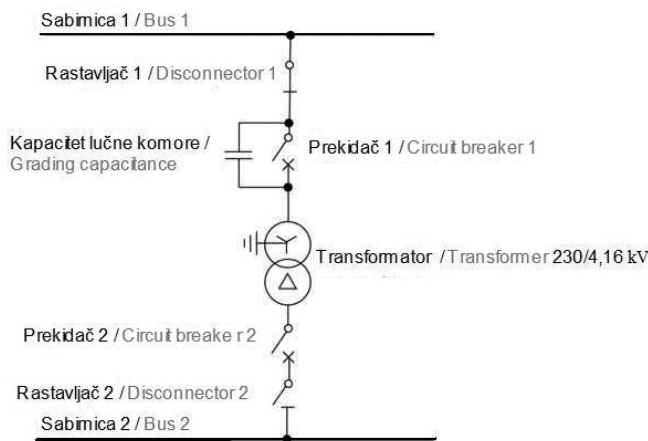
Sabirnica 1 / Bus 1

Rastavljač 1 / Disconnector 1

Kapacitet lučne komore / Grading capacitance

Prekidač 1 / Circuit breaker 1

Transformator / Transformer 230/4,16 kV

Prekidač 2 / Circuit breaker 2

Rastavljač 2 / Disconnector 2

Sabirnica 2 / Bus 2